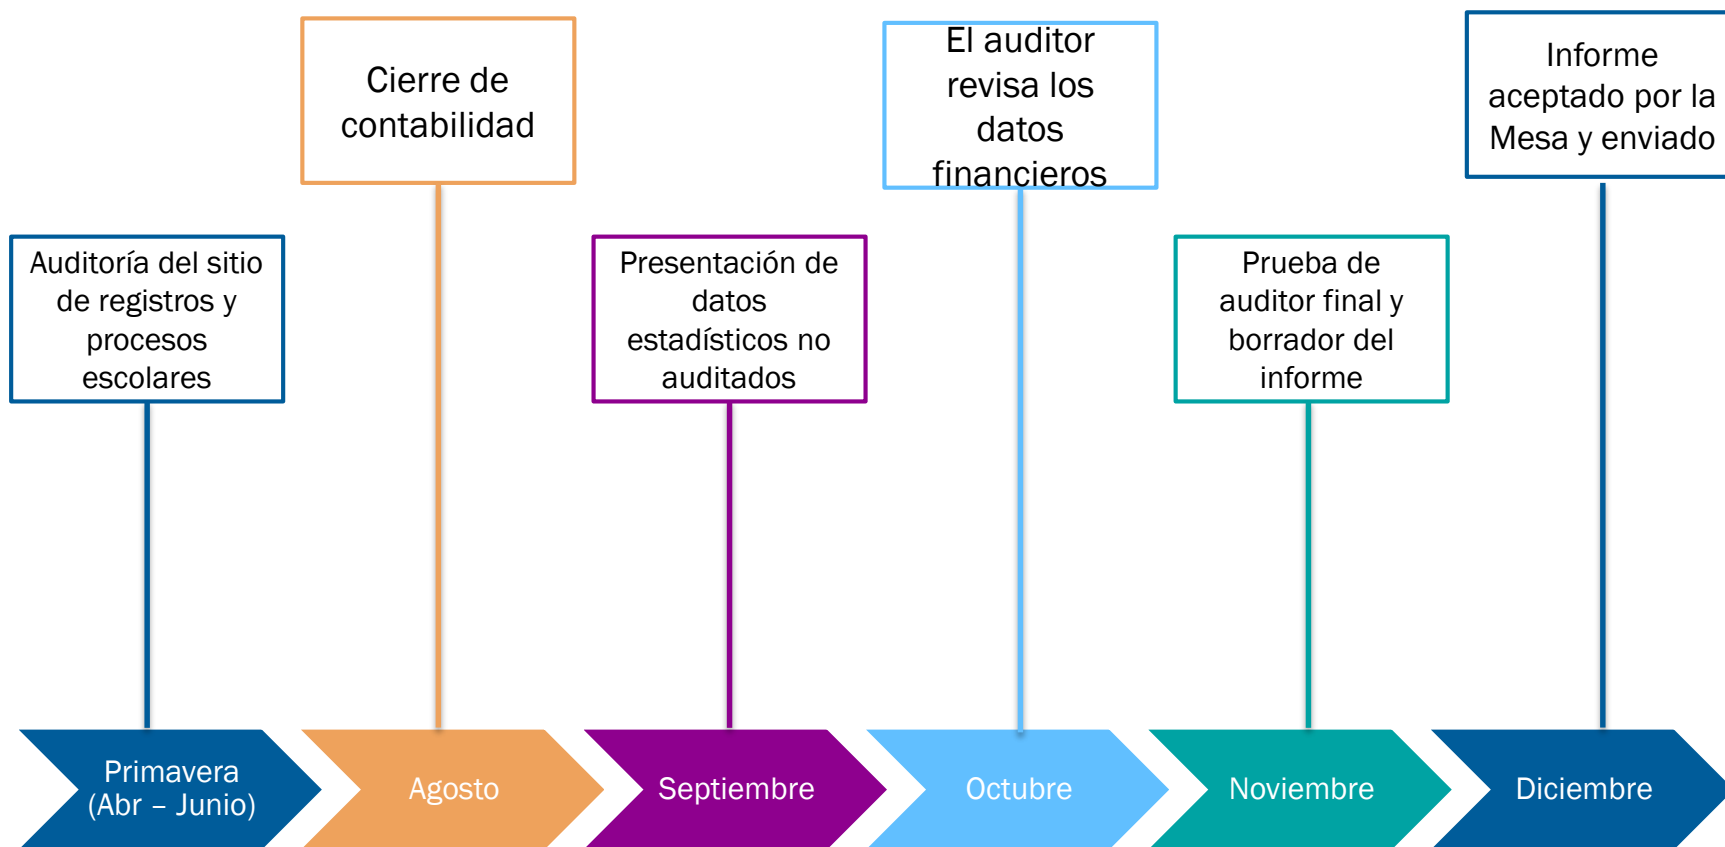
Auditoría del sitio de registros y procesos escolares

Cierre de contabilidad

Presentación de datos estadísticos no auditados

El auditor revisa los datos financieros

Prueba de auditor final y borrador del informe

Informe aceptado por la Mesa y enviado

Primavera (Abr – Junio)

Agosto

Septiembre

Octubre

Noviembre

Diciembre